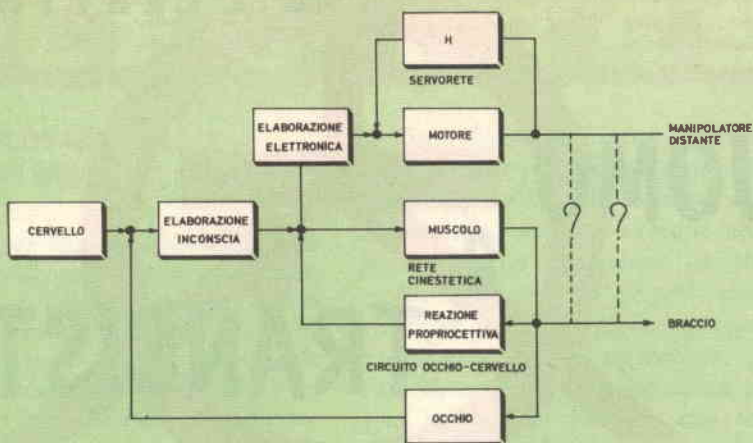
H

SERVORETE

ELABORAZIONE ELETTRONICA

MOTORE

MANIPOLATORE DISTANTE

CERVELLO

ELABORAZIONE INCONSCIA

MUSCOLO

?

?

RETE CINESTETICA

REAZIONE PROPRIOCETTIVA

BRACCIO

CIRCUITO OCCHIO-CERVELLO

OCCHIO